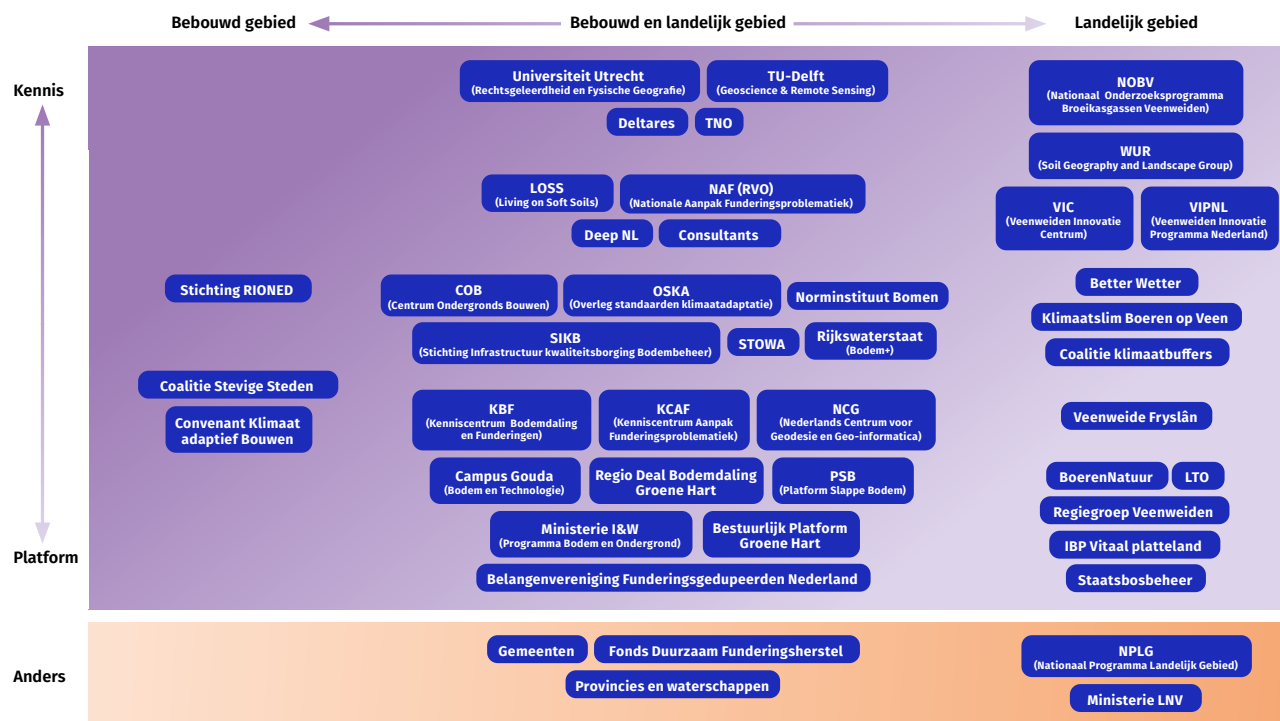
Bebouwd gebied
Bebouwd en landelijk gebied
Landelijk gebied

Kennis

Universiteit Utrecht (Rechtsgeleerdheid en Fysische Geografie)
TU-Delft (Geoscience & Remote Sensing)
Deltares
TNO

NOBV (Nationaal Onderzoeksprogramma Broeikasgassen Veenweiden)
WUR (Soil Geography and Landscape Group)

LOSS (Living on Soft Soils)
NAF (RVO) (Nationale Aanpak Funderingsproblematiek)
Deep NL
Consultants

VIC (Veenweiden Innovatie Centrum)
VIPNL (Veenweiden Innovatie Programma Nederland)

Stichting RIONED
COB (Centrum Ondergronds Bouwen)
OSKA (Overleg standaarden klimaatadaptatie)
Norminstituut Bomen
Better Wetter
Klimaatslim Boeren op Veen
SIKB (Stichting Infrastructuur kwaliteitsborging Bodembeheer)
STOWA
Rijkswaterstaat (Bodem+)
Coalitie klimaatbuffers

Coalitie Stevige Steden
Convenant Klimaat adaptief Bouwen
KBF (Kenniscentrum Bodemdaling en Funderingen)
KCAF (Kenniscentrum Aanpak Funderingsproblematiek)
NCG (Nederlands Centrum voor Geodesie en Geo-informatica)
Veenweide Fryslân

Campus Gouda (Bodem en Technologie)
Regio Deal Bodemdaling Groene Hart
PSB (Platform Slappe Bodem)
BoerenNatuur
LTO
Regiegroep Veenweiden
Ministerie I&W (Programma Bodem en Ondergrond)
Bestuurlijk Platform Groene Hart
IBP Vitaal platteland
Belangenvereniging Funderingsgedupeerden Nederland
Staatsbosbeheer

Platform

Anders
Gemeenten
Fonds Duurzaam Funderingsherstel
Provincies en waterschappen
NPLG (Nationaal Programma Landelijk Gebied)
Ministerie LNV